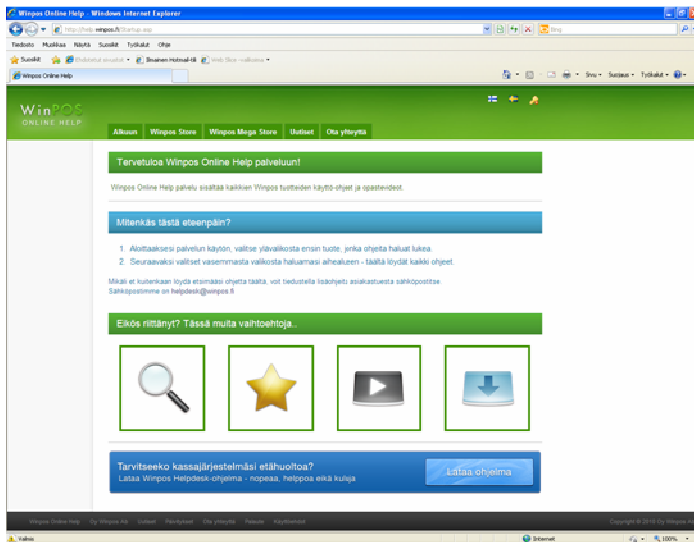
Winpos Online Help - Windows Internet Explorer

http://help.winpos.fi/Startup.asp

Bing

Tiedosto Muokkaa Näytä Suosikit Työkalut Ohje

Suosikit

Ilmainen Hotmail-tili

Web Slice -valikoima

Winpos Online Help

Sivu Suojaus Työkalut

WinPOS ONLINE HELP

Alkuun | Winpos Store | Winpos Mega Store | Uutiset | Ota yhteyttä

Tervetuloa Winpos Online Help palveluun!

Winpos Online Help palvelu sisältää kaikkien Winpos tuotteiden käyttö-ohjeet ja opastevideot.

Mitenkäs tästä eteenpäin?

1. Aloittaaksesi palvelun käytön, valitse ylävalikosta ensin tuote, jonka ohjeita haluat lukea.
2. Seuraavaksi valitset vasemmasta valikosta haluamasi aihealueen - täältä löydät kaikki ohjeet.

Mikäli et kuitenkaan löydä etsimääsi ohjetta täältä, voit tiedustella lisäohjeita asiakastuesta sähköpostitse. Sähköpostimme on helpdesk@winpos.fi

Eikös riittänyt? Tässä muita vaihtoehtoja..

Tarvitseeko kassajärjestelmäsi etähuoltoa?
Lataa Winpos Helpdesk-ohjelma - nopeaa, helppoa eikä kulua

Lataa ohjelma

Winpos Online Help | Oy Winpos Ab | Uutiset | Palvelut | Ota yhteyttä | Tuki | Käyttöehdot

Copyright © 2010 Oy Winpos Ab

Valmis

Internet

100%